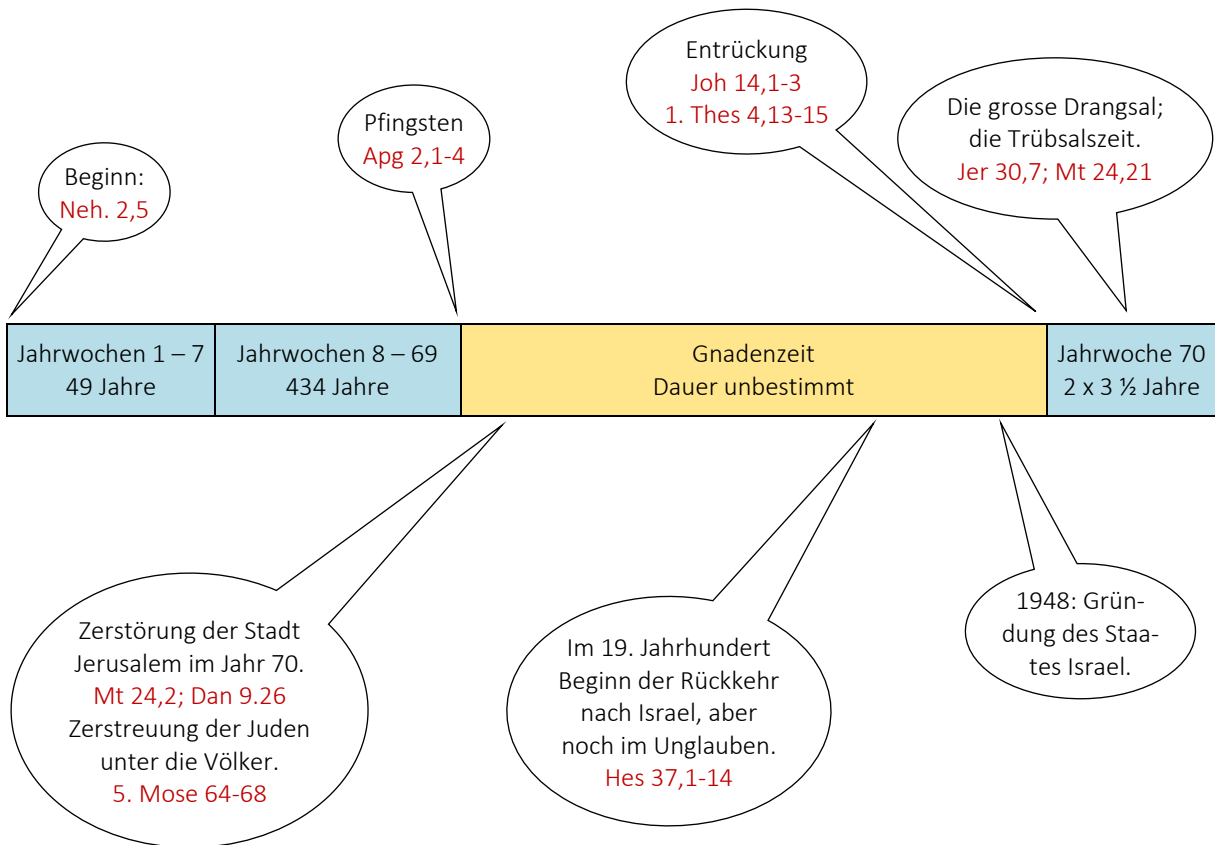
Entrückung
Joh 14,1-3
1. Thes 4,13-15

Pfingsten
Apg 2,1-4

Die grosse Drangsal; die Trübsalszeit.
Jer 30,7; Mt 24,21

Beginn:
Neh. 2,5

| Jahrwochen 1 – 7 49 Jahre | Jahrwochen 8 – 69 434 Jahre | Gnadenzeit Dauer unbestimmt | Jahrwoche 70 2 x 3 ½ Jahre |
|---|---|---|---|

Zerstörung der Stadt Jerusalem im Jahr 70.
Mt 24,2; Dan 9.26
Zerstreuung der Juden unter die Völker.
5. Mose 64-68

Im 19. Jahrhundert Beginn der Rückkehr nach Israel, aber noch im Unglauben.
Hes 37,1-14

1948: Gründung des Staates Israel.